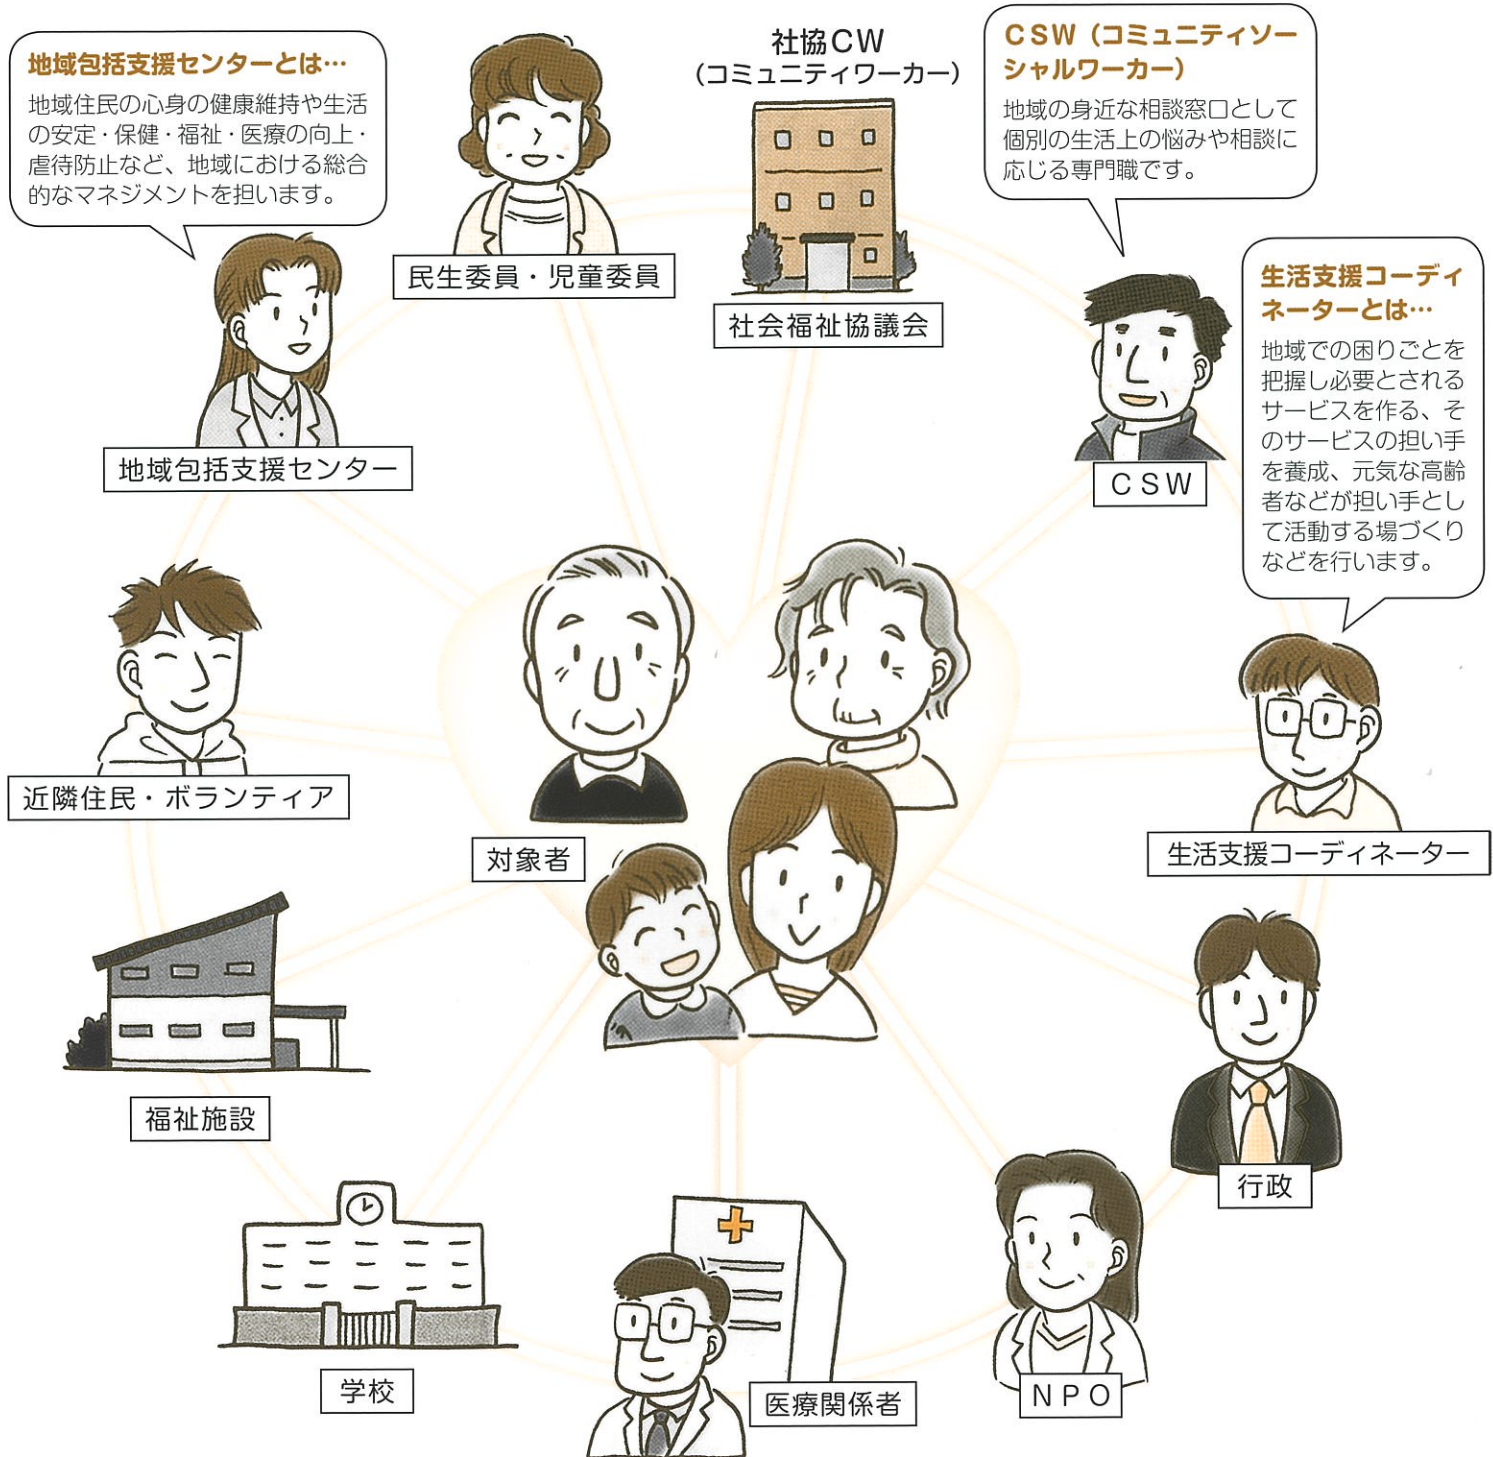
地域包括支援センターとは…
地域住民の心身の健康維持や生活の安定・保健・福祉・医療の向上・虐待防止など、地域における総合的なマネジメントを担います。

民生委員・児童委員

社協CW
(コミュニティワーカー)

社会福祉協議会

CSW(コミュニティソーシャルワーカー)
地域の身近な相談窓口として個別の生活上の悩みや相談に応じる専門職です。

地域包括支援センター

CSW

生活支援コーディネーターとは…
地域での困りごとを把握し必要とされるサービスを作る、そのサービスの担い手を養成、元気な高齢者などが担い手として活動する場づくりなどを行います。

近隣住民・ボランティア

対象者

生活支援コーディネーター

福祉施設

行政

学校

医療関係者

NPO